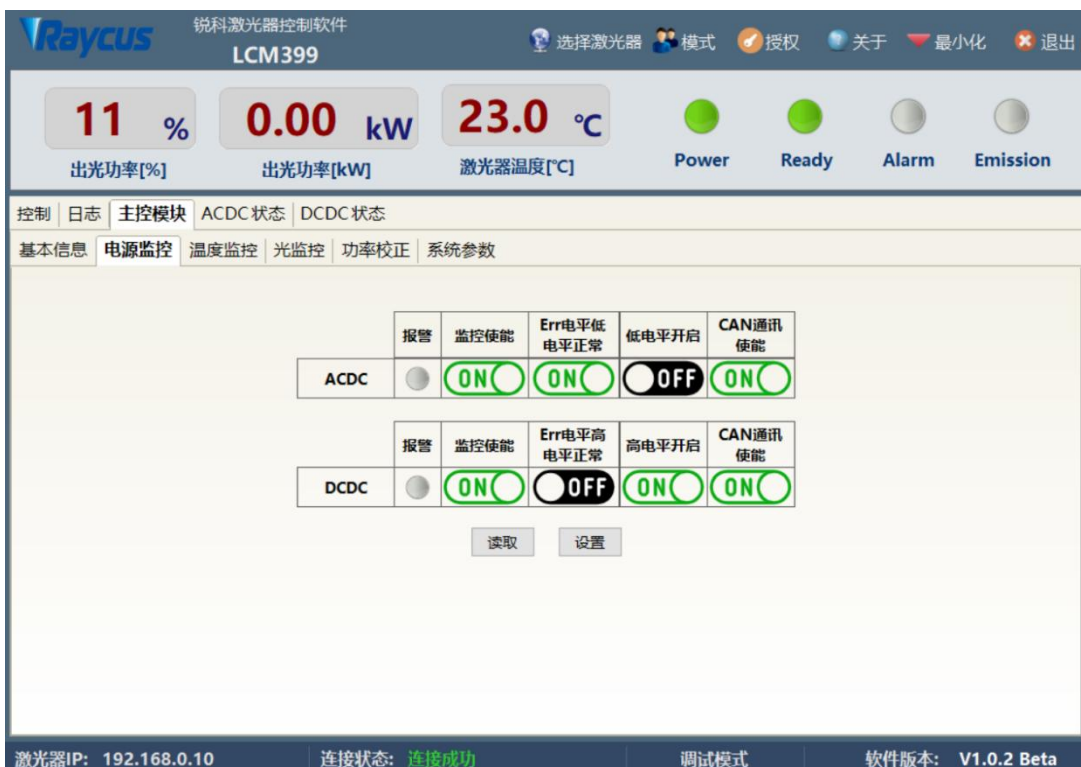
Raycus 锐科激光器控制软件
LCM399

选择激光器 模式 授权 关于 最小化 退出

11 %
出光功率[%]

0.00 kW
出光功率[kW]

23.0 ℃
激光器温度[℃]

Power Ready Alarm Emission

控制 | 日志 | 主控模块 | ACDC状态 | DCDC状态

基本信息 | 电源监控 | 温度监控 | 光监控 | 功率校正 | 系统参数

| | 报警 | 监控使能 | Err电平低电平正常 | 低电平开启 | CAN通讯使能 |
|---|---|---|---|---|---|
| ACDC | | ON | ON | OFF | ON |

| | 报警 | 监控使能 | Err电平高电平正常 | 高电平开启 | CAN通讯使能 |
|---|---|---|---|---|---|
| DCDC | | ON | OFF | ON | ON |

读取 设置

激光器IP: 192.168.0.10 连接状态: 连接成功 调试模式 软件版本: V1.0.2 Beta